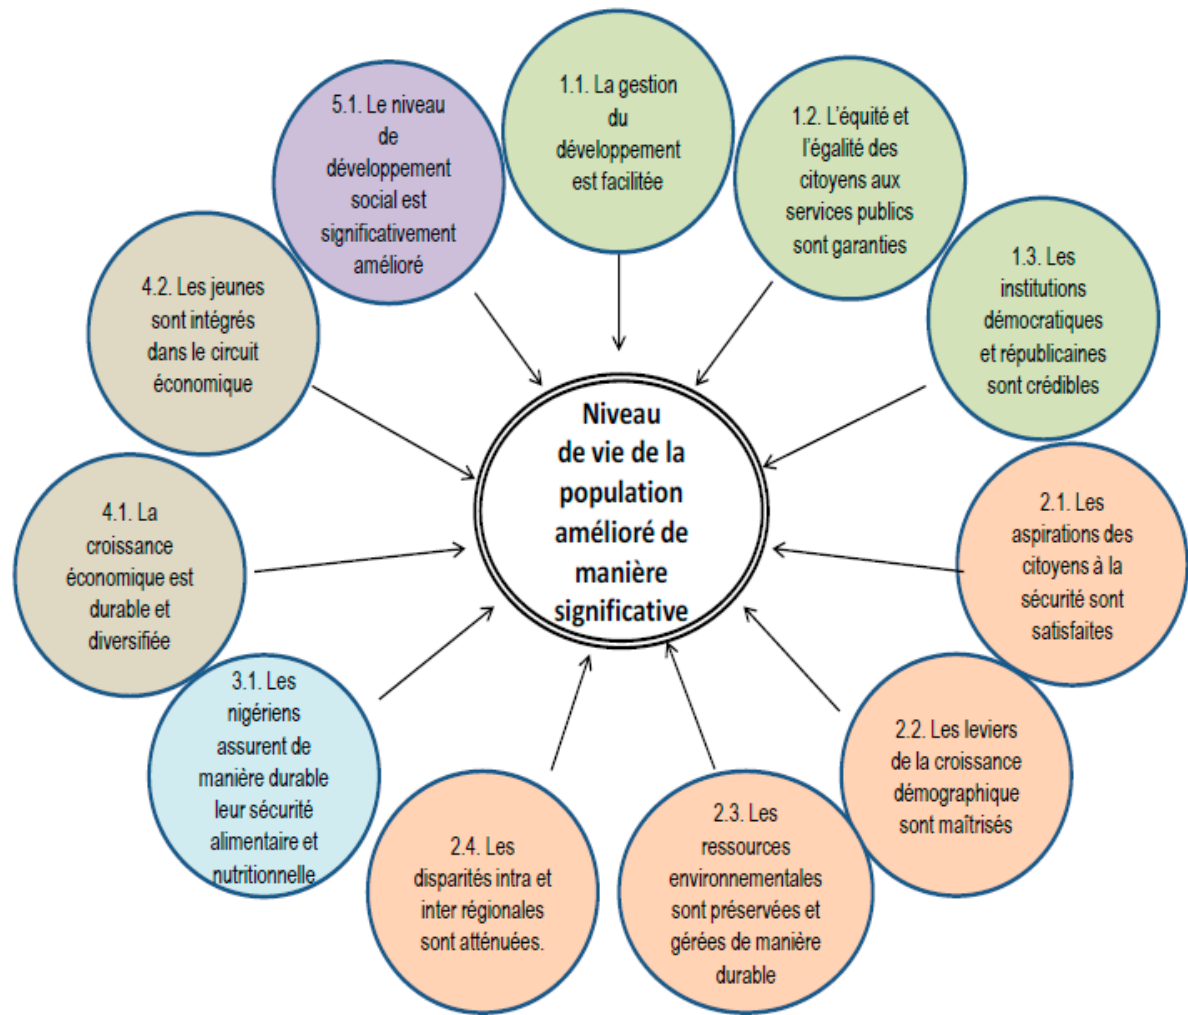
Niveau de vie de la population amélioré de manière significative

1.1. La gestion du développement est facilitée

1.2. L'équité et l'égalité des citoyens aux services publics sont garanties

1.3. Les institutions démocratiques et républicaines sont crédibles

2.1. Les aspirations des citoyens à la sécurité sont satisfaites

2.2. Les leviers de la croissance démographique sont maîtrisés

2.3. Les ressources environnementales sont préservées et gérées de manière durable

2.4. Les disparités intra et inter régionales sont atténuées.

3.1. Les nigériens assurent de manière durable leur sécurité alimentaire et nutritionnelle

4.1. La croissance économique est durable et diversifiée

4.2. Les jeunes sont intégrés dans le circuit économique

5.1. Le niveau de développement social est significativement amélioré